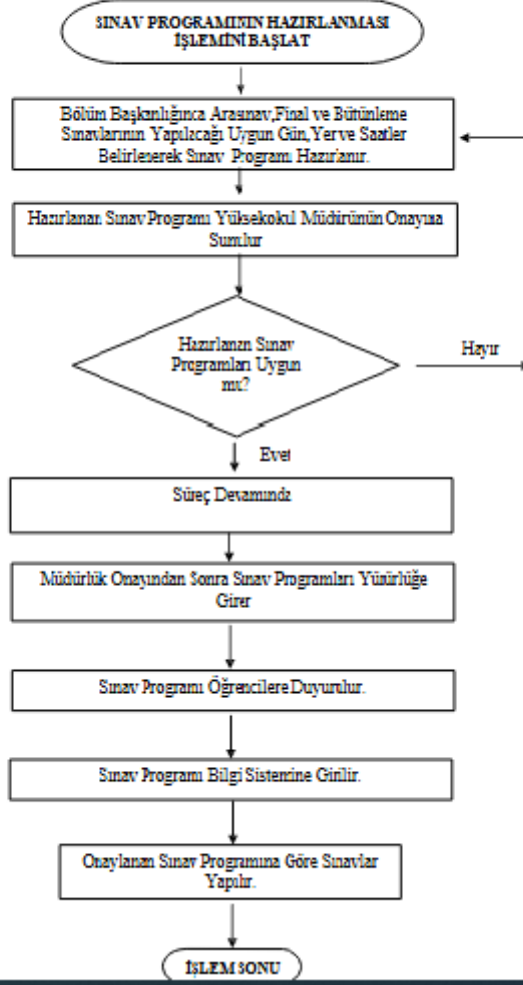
SINAV PROGRAMININ HAZIRLANMASI İŞLEMİNİ BAŞLAT

Bölüm Başkanlığınca Arasınav,Final ve Bütünleme Sınavlarının Yapılacağı Uygun Gün,Yer ve Saatler Belirlenerek Sınav Programı Hazırlanır.

Hazırlanan Sınav Programı Yüksekokul Müdürünün Onayına Sunulur

Hazırlanan Sınav Programları Uygun mu?

Hayır

Evet

Süreç Devamında

Müdürlük Onayından Sonra Sınav Programları Yürürlüğe Girer

Sınav Programı Öğrencilere Duyurulur.

Sınav Programı Bilgi Sistemine Girilir.

Onaylanan Sınav Programına Göre Sınavlar Yapılır.

İŞLEM SONU